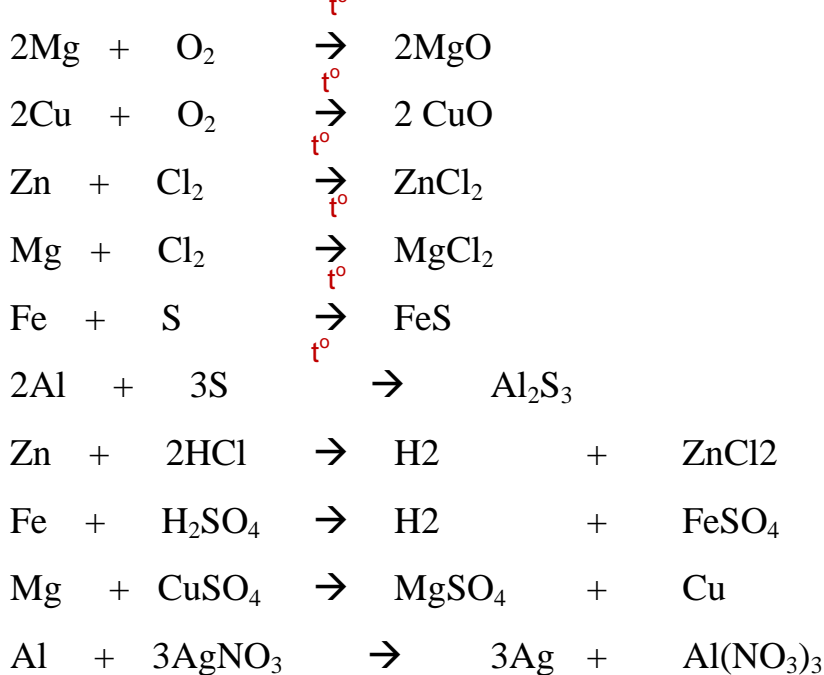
$2Mg + O_2 \xrightarrow{t^o} 2MgO$

$2Cu + O_2 \xrightarrow{t^o} 2 CuO$

$Zn + Cl_2 \xrightarrow{t^o} ZnCl_2$

$Mg + Cl_2 \xrightarrow{t^o} MgCl_2$

$Fe + S \xrightarrow{t^o} FeS$

$2Al + 3S \xrightarrow{t^o} Al_2S_3$

$Zn + 2HCl \rightarrow H2 + ZnCl2$

$Fe + H_2SO_4 \rightarrow H2 + FeSO_4$

$Mg + CuSO_4 \rightarrow MgSO_4 + Cu$

$Al + 3AgNO_3 \rightarrow 3Ag + Al(NO_3)_3$